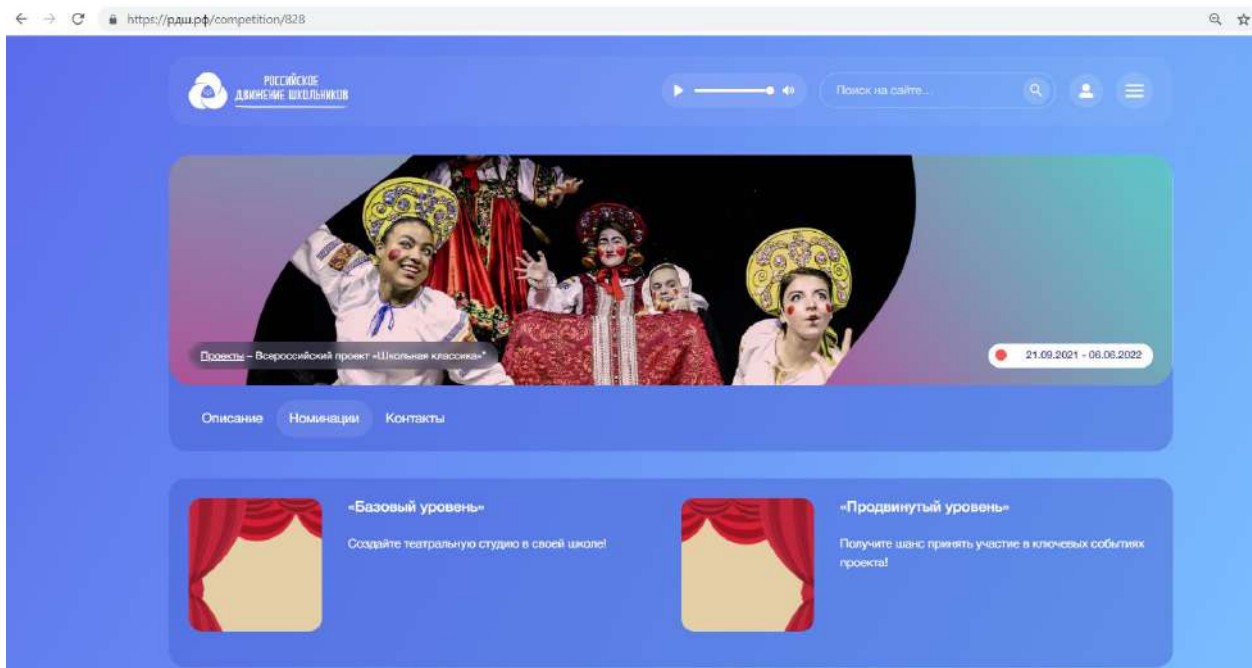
https://рдш.рф/competition/828

РОССИЙСКОЕ ДВИЖЕНИЕ ШКОЛЬНИКОВ

Поиск на сайте...

Проекты – Всероссийский проект «Школьная классика»

21.09.2021 - 06.06.2022

Описание Номинации Контакты

«Базовый уровень»

Создайте театральную студию в своей школе!

«Продвинутый уровень»

Получите шанс принять участие в ключевых событиях проекта!